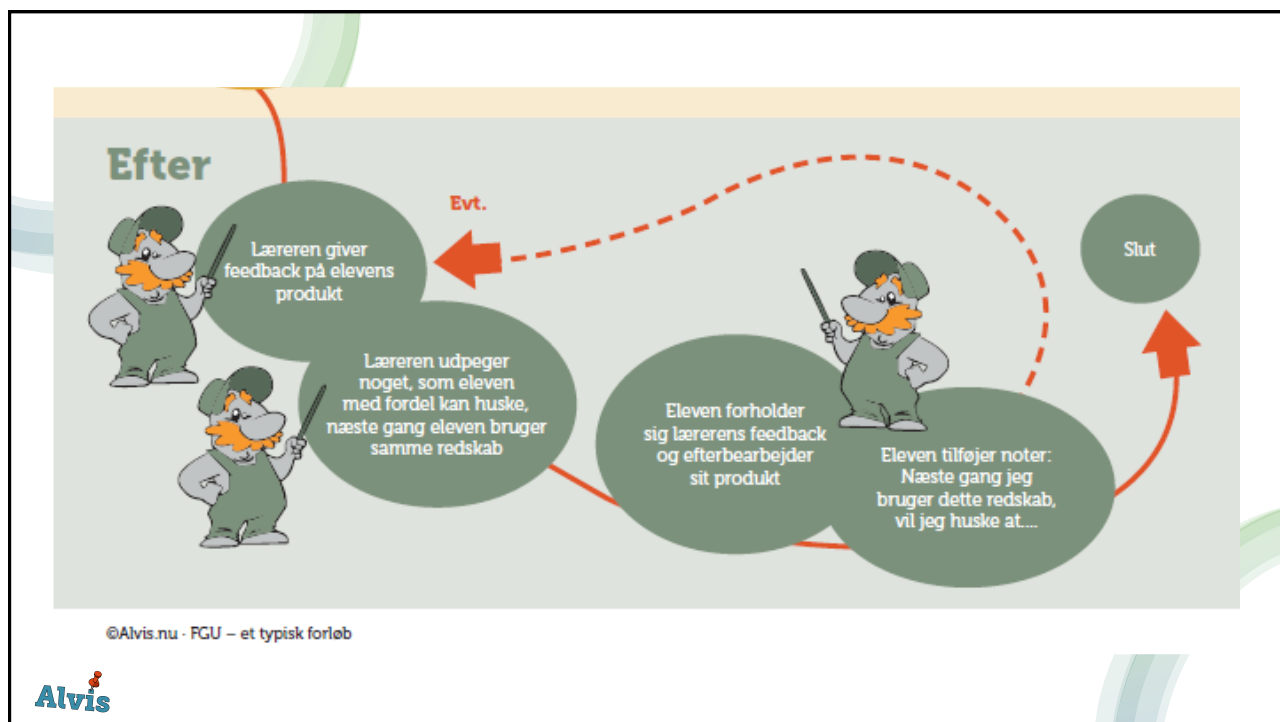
Efter

Evt.

Læreren giver feedback på elevens produkt

Læreren udpeger noget, som eleven med fordel kan huske, næste gang eleven bruger samme redskab

Eleven forholder sig lærerens feedback og efterbearbejder sit produkt

Eleven tilføjer noter: Næste gang jeg bruger dette redskab, vil jeg huske at....

Slut

©Alvis.nu · FGU – et typisk forløb

Alvis